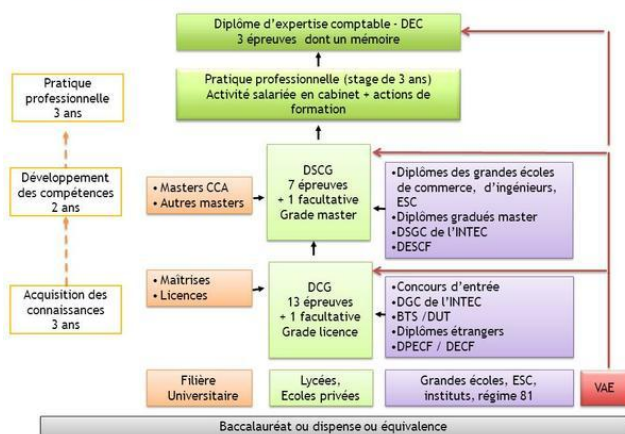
Diplôme d'expertise comptable - DEC
3 épreuves dont un mémoire

Pratique professionnelle (stage de 3 ans)
Activité salariée en cabinet + actions de formation

Pratique professionnelle
3 ans

Développement des compétences
2 ans

Acquisition des connaissances
3 ans

• Masters CCA
• Autres masters

DSCG
7 épreuves
+ 1 facultative
Grade master

•Diplômes des grandes écoles de commerce, d'ingénieurs, ESC
•Diplômes gradués master
•DSGC de l'INTEC
•DESCF

• Maîtrises
• Licences

DCG
13 épreuves
+ 1 facultative
Grade licence

•Concours d'entrée
•DGC de l'INTEC
•BTS /DUT
•Diplômes étrangers
•DPECF / DECF

Filière Universitaire

Lycées, Ecoles privées

Grandes écoles, ESC, instituts, régime 81

VAE

Baccalauréat ou dispense ou équivalence